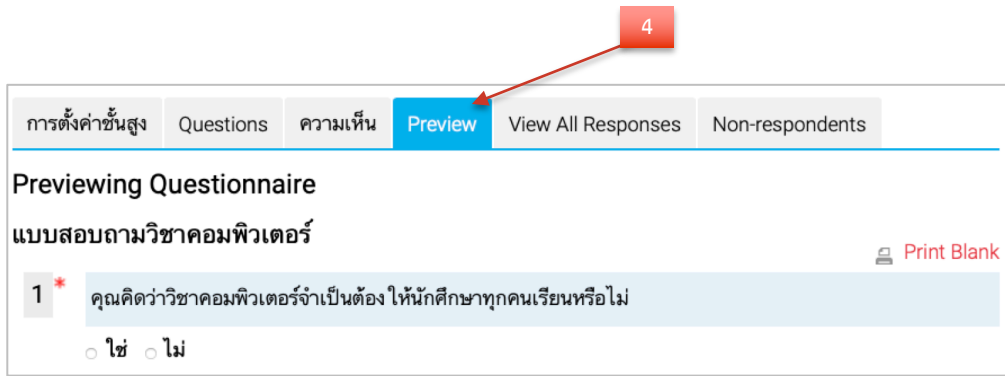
4

การตั้งค่าขั้นสูง | Questions | ความเห็น | Preview | View All Responses | Non-respondents

Previewing Questionnaire

แบบสอบถามวิชาคอมพิวเตอร์

Print Blank

1 *

คุณคิดว่าวิชาคอมพิวเตอร์จำเป็นต้อง ให้นักศึกษาทุกคนเรียนหรือไม่

ใช่ ไม่